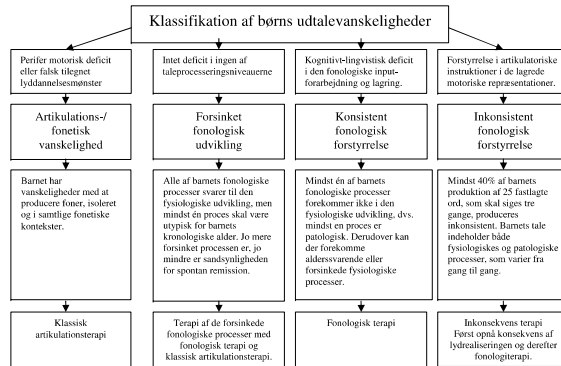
Klassifikation af børns udtalevanskeligheder

Perifer motorisk deficit eller falsk tilegnet lyddannelsesmønster

Artikulations-/ fonetisk vanskelighed

Barnet har vanskeligheder med at producere foner, isoleret og i samtlige fonetiske kontekster.

Klassisk artikulationsterapi

Intet deficit i ingen af taleprocesseringsniveauerne

Forsinket fonologisk udvikling

Alle af barnets fonologiske processer svarer til den fysiologiske udvikling, men mindst én proces skal være utypisk for barnets kronologiske alder. Jo mere forsinket processen er, jo mindre er sandsynligheden for spontan remission.

Terapi af de forsinkede fonologiske processer med fonologisk terapi og klassisk artikulationsterapi.

Kognitivt-lingvistisk deficit i den fonologiske input-forarbejdning og lagring.

Konsistent fonologisk forstyrrelse

Mindst én af barnets fonologiske processer forekommer ikke i den fysiologiske udvikling, dvs. mindst en proces er patologisk. Derudover kan der forekomme aldersvsarende eller forsinkede fysiologiske processer.

Fonologisk terapi

Forstyrrelse i artikulatoriske instruktioner i de lagrede motoriske repræsentationer.

Inkonsistent fonologisk forstyrrelse

Mindst 40% af barnets produktion af 25 fastlagte ord, som skal siges tre gange, produceres inkonsistent. Barnets tale indeholder både fysiologiskes og patologiske processer, som varier fra gang til gang.

Inkonsekvens terapi
Først opnå konsekvens af lydrealiseringen og derefter fonologiterapi.